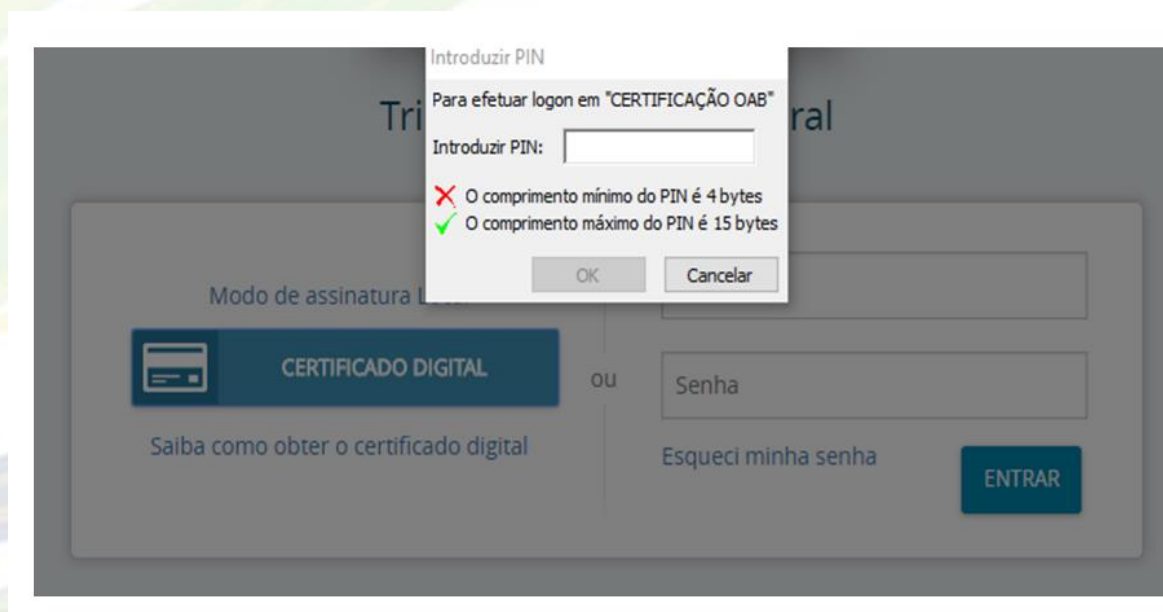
Introduzir PIN

Para efetuar logon em "CERTIFICAÇÃO OAB"

Introduzir PIN:

O comprimento mínimo do PIN é 4 bytes

O comprimento máximo do PIN é 15 bytes

OK

Cancelar

Tri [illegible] ral

Modo de assinatura L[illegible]

CERTIFICADO DIGITAL

ou

Senha

Saiba como obter o certificado digital

Esqueci minha senha

ENTRAR